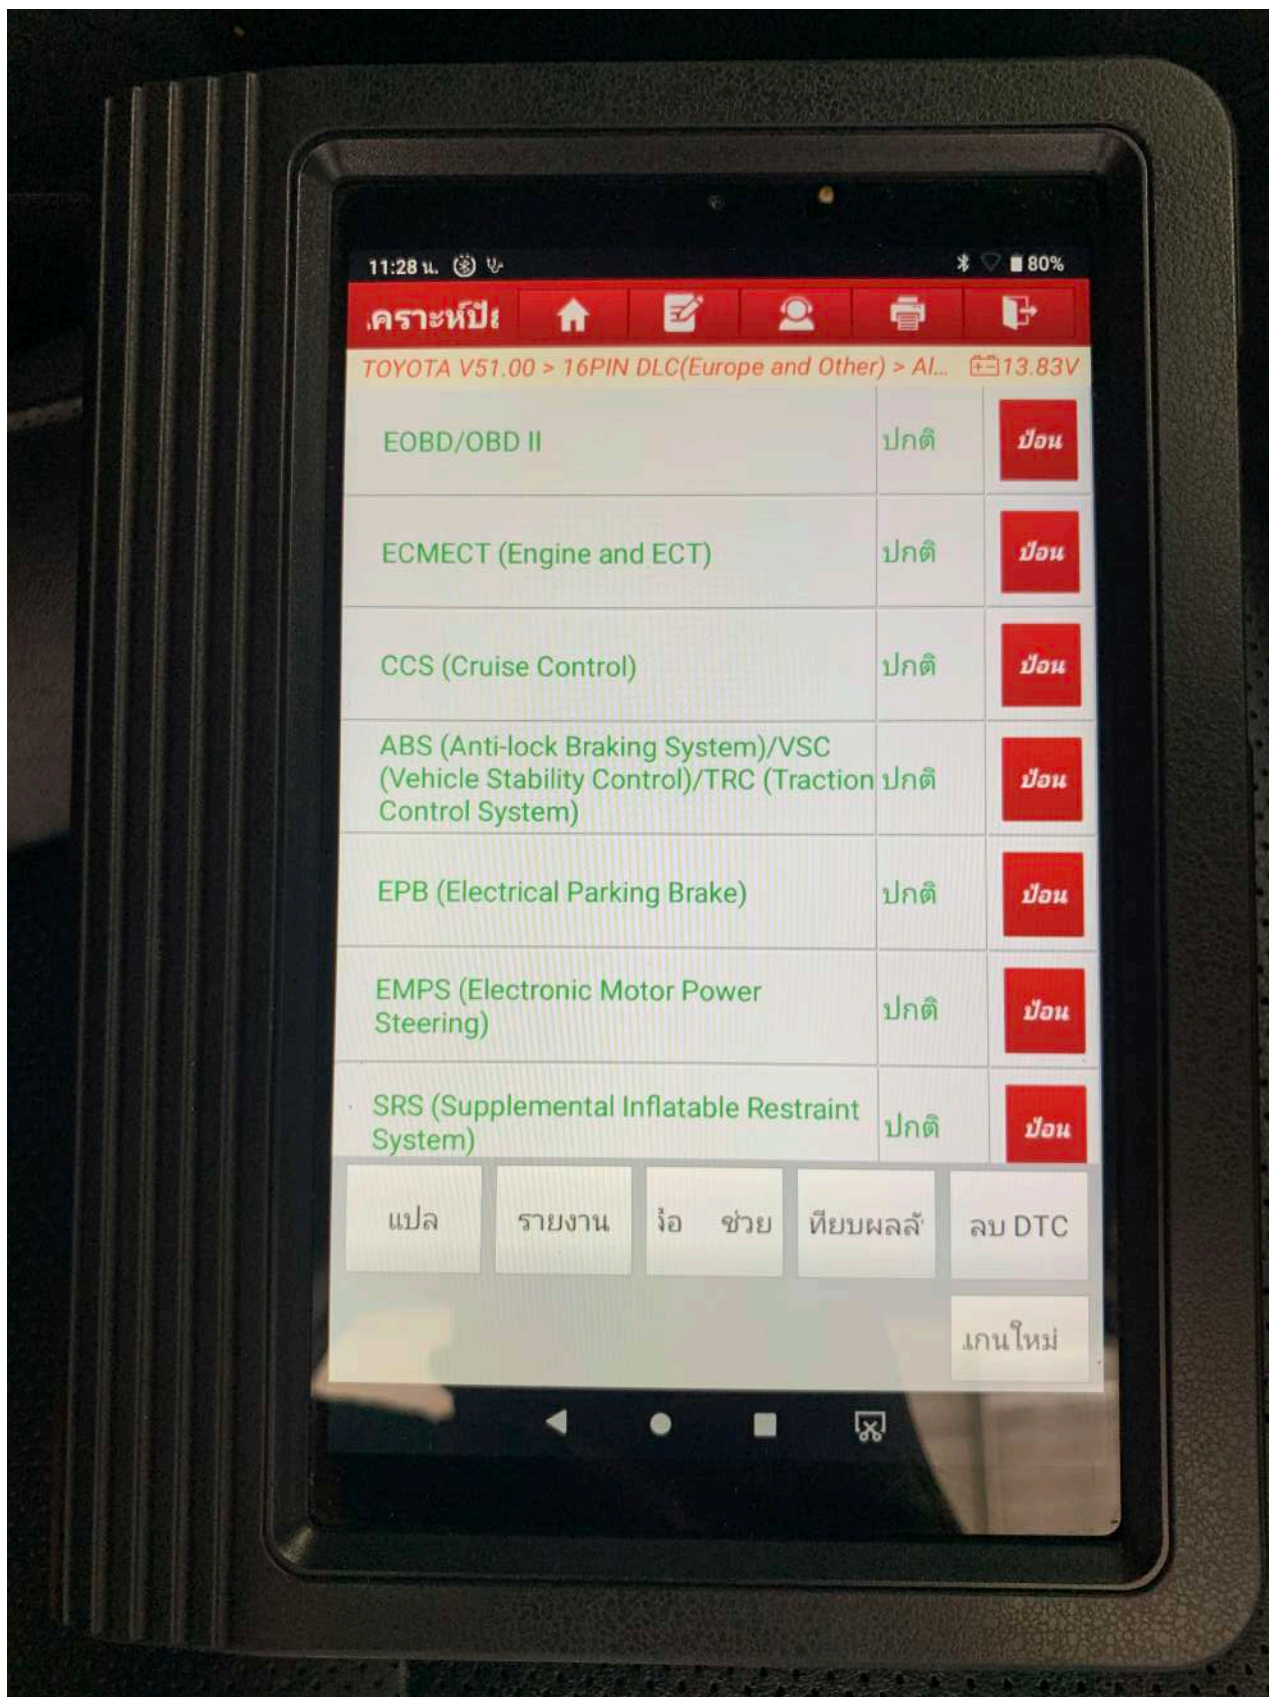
11:28 น.
80%

.คราะห์ปี:

TOYOTA V51.00 > 16PIN DLC(Europe and Other) > Al... 13.83V

| | | |
|---|---|---|
| EOBD/OBD II | ปกติ | ป้อน |
| ECMECT (Engine and ECT) | ปกติ | ป้อน |
| CCS (Cruise Control) | ปกติ | ป้อน |
| ABS (Anti-lock Braking System)/VSC (Vehicle Stability Control)/TRC (Traction Control System) | ปกติ | ป้อน |
| EPB (Electrical Parking Brake) | ปกติ | ป้อน |
| EMPS (Electronic Motor Power Steering) | ปกติ | ป้อน |
| SRS (Supplemental Inflatable Restraint System) | ปกติ | ป้อน |

แปล
รายงาน
ว่อ ช่วย
ทียบผลลั
ลบ DTC
แกนใหม่